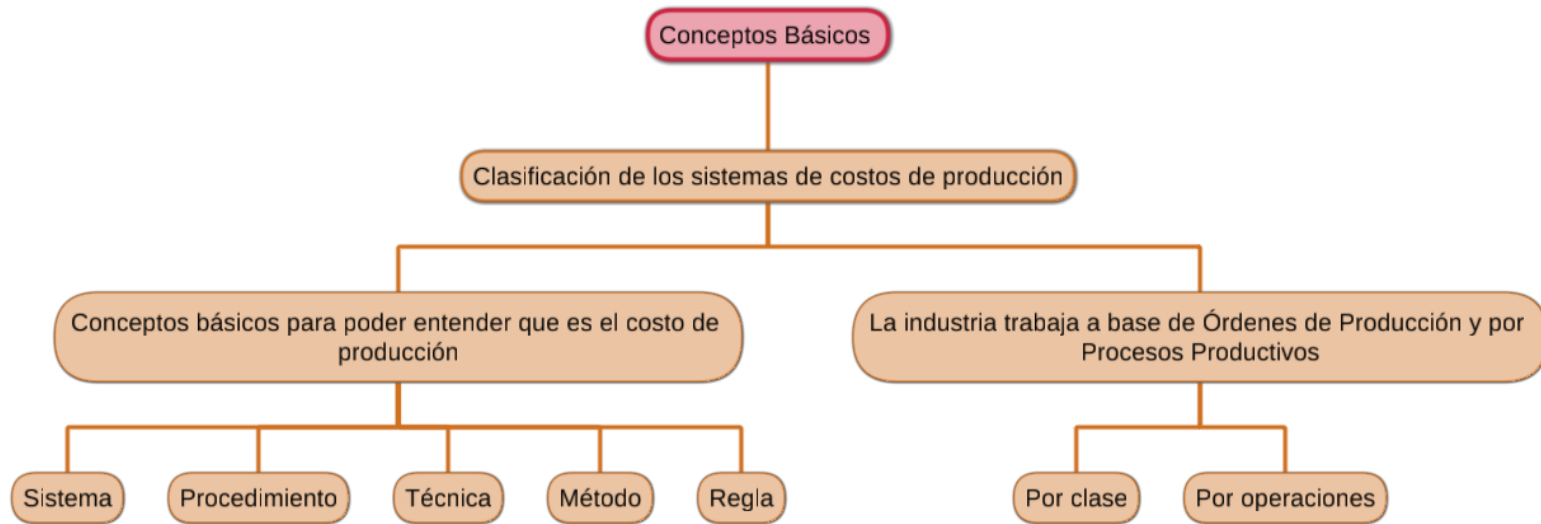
Conceptos Básicos

Clasificación de los sistemas de costos de producción

Conceptos básicos para poder entender que es el costo de producción

La industria trabaja a base de Órdenes de Producción y por Procesos Productivos

Sistema

Procedimiento

Técnica

Método

Regla

Por clase

Por operaciones